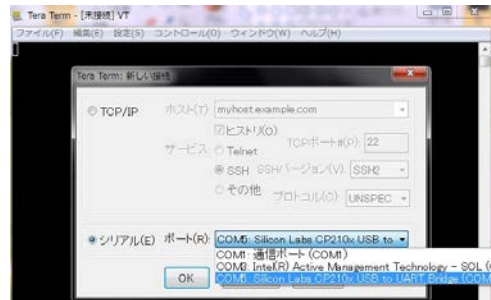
Tera Term - [未接続] VT

ファイル(F) 編集(E) 設定(S) コントロール(O) ウィンドウ(W) ヘルプ(H)

Tera Term: 新しい接続

TCP/IP ホスト(T): myhost.example.com

ヒストリ(O)

サービス: Telnet TCPポート#(P): 22

SSH SSHバージョン(V): SSH2

その他 プロトコル(C): UNSPEC

シリアル(E) ポート(R): COM5: Silicon Labs CP210x USB to

COM1: 通信ポート (COM1)

COM3: Intel(R) Active Management Technology - SOL (

COM5: Silicon Labs CP210x USB to UART Bridge (COM

OK